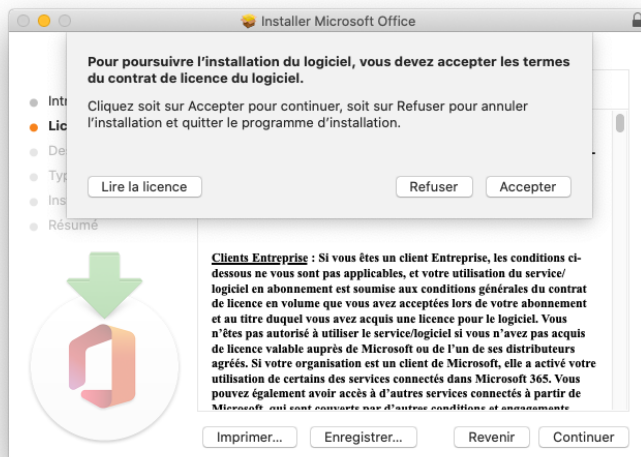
Installer Microsoft Office

Pour poursuivre l'installation du logiciel, vous devez accepter les termes du contrat de licence du logiciel.

Cliquez soit sur Accepter pour continuer, soit sur Refuser pour annuler l'installation et quitter le programme d'installation.

Lire la licence

Refuser

Accepter

Intr

Lic

De

Typ

Ins

Résumé

Clients Entreprise : Si vous êtes un client Entreprise, les conditions ci-dessous ne vous sont pas applicables, et votre utilisation du service/ logiciel en abonnement est soumise aux conditions générales du contrat de licence en volume que vous avez acceptées lors de votre abonnement et au titre duquel vous avez acquis une licence pour le logiciel. Vous n'êtes pas autorisé à utiliser le service/logiciel si vous n'avez pas acquis de licence valable auprès de Microsoft ou de l'un de ses distributeurs agréés. Si votre organisation est un client de Microsoft, elle a activé votre utilisation de certains des services connectés dans Microsoft 365. Vous pouvez également avoir accès à d'autres services connectés à partir de Microsoft, qui sont couverts par d'autres conditions et engagements

Imprimer...

Enregistrer...

Revenir

Continuer